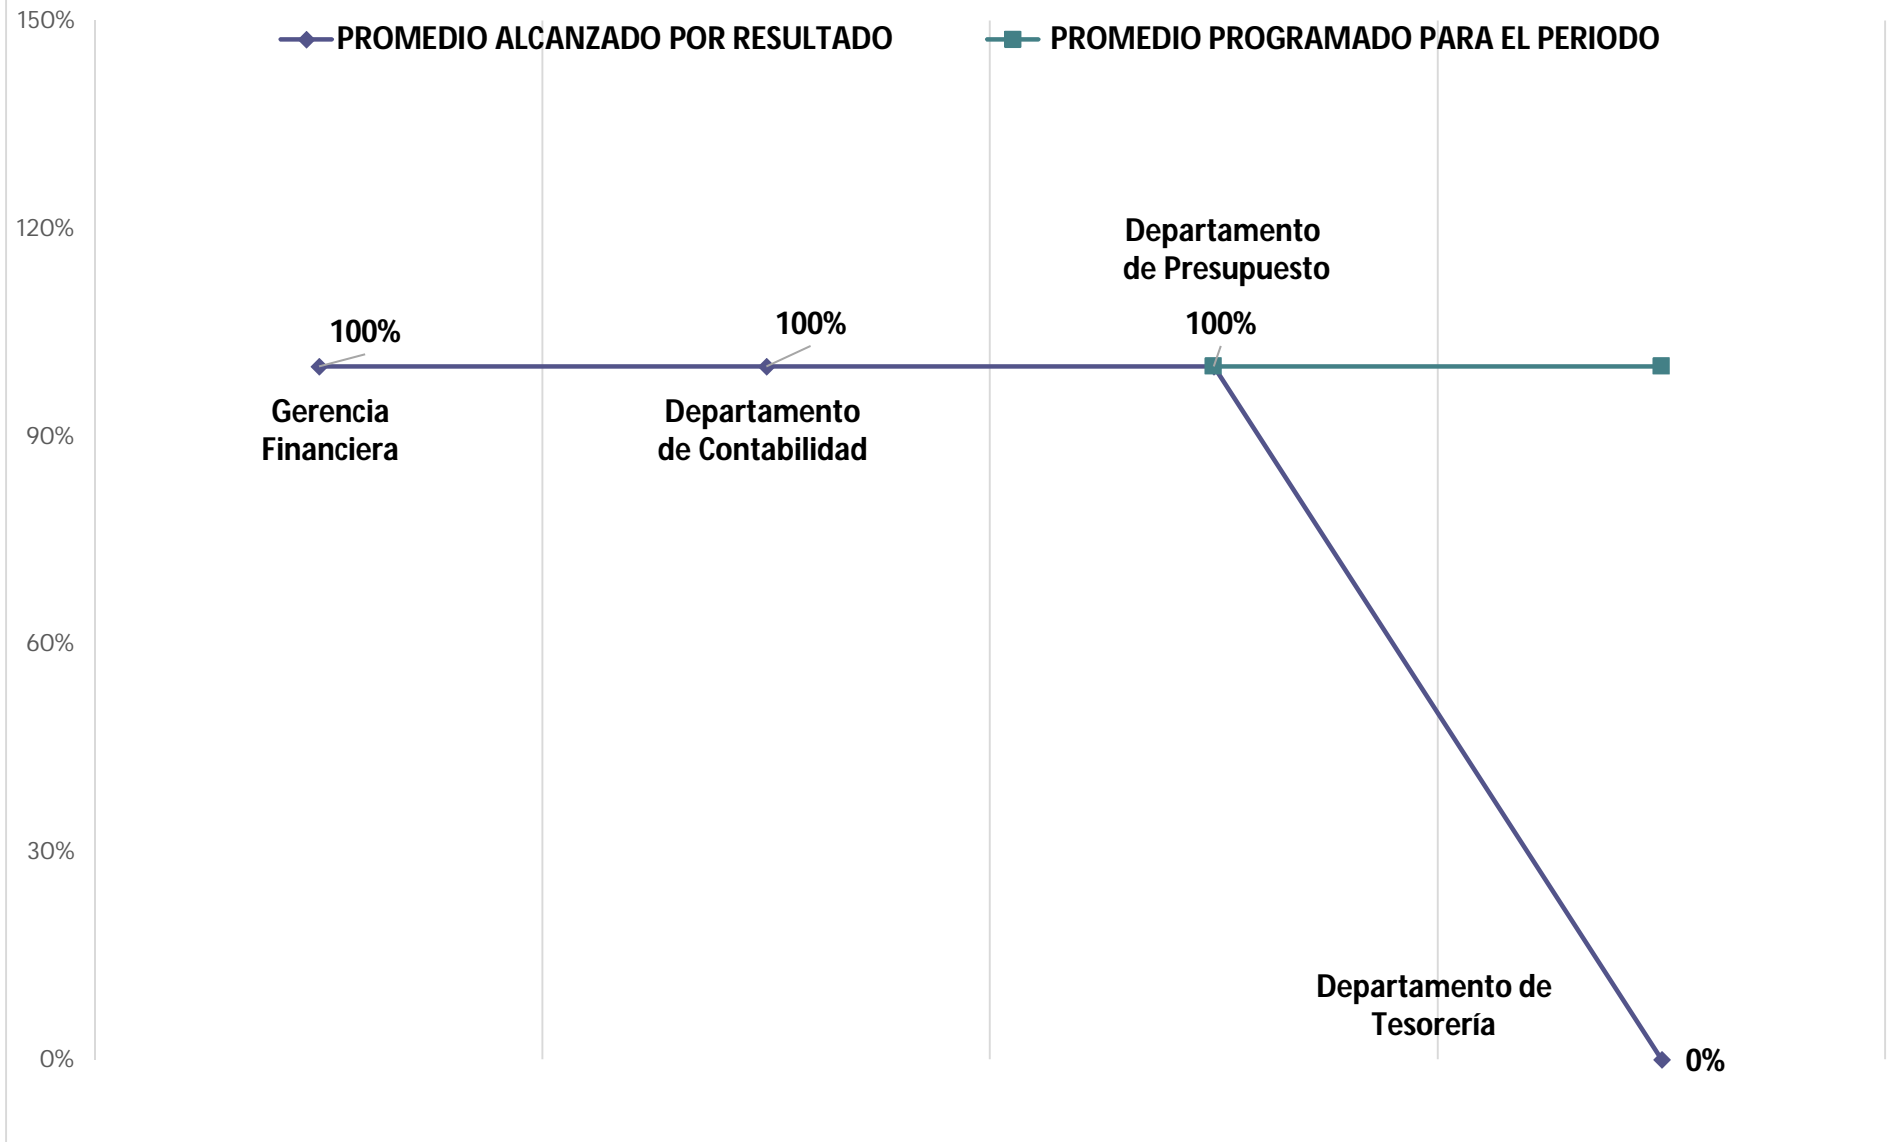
150%
PROMEDIO ALCANZADO POR RESULTADO
PROMEDIO PROGRAMADO PARA EL PERIODO
120%
Departamento de Presupuesto
100%
100%
100%
Gerencia Financiera
Departamento de Contabilidad
90%
60%
30%
Departamento de Tesorería
0%
0%